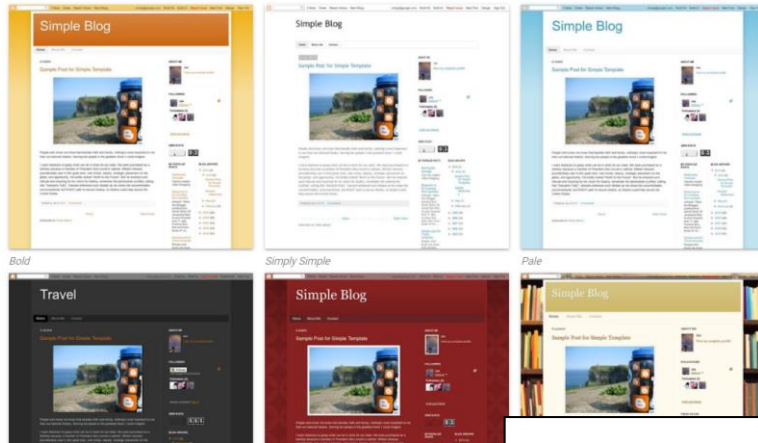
Simple Blog

Simple Post for Simple Template

Simple Blog

Simple Post for Simple Template

Simple Blog

Simple Post for Simple Template

Bold

Simply Simple

Pale

Travel

Simple Post for Simple Template

Simple Blog

Simple Post for Simple Template

Simple Blog

Sample Post for Simple Template